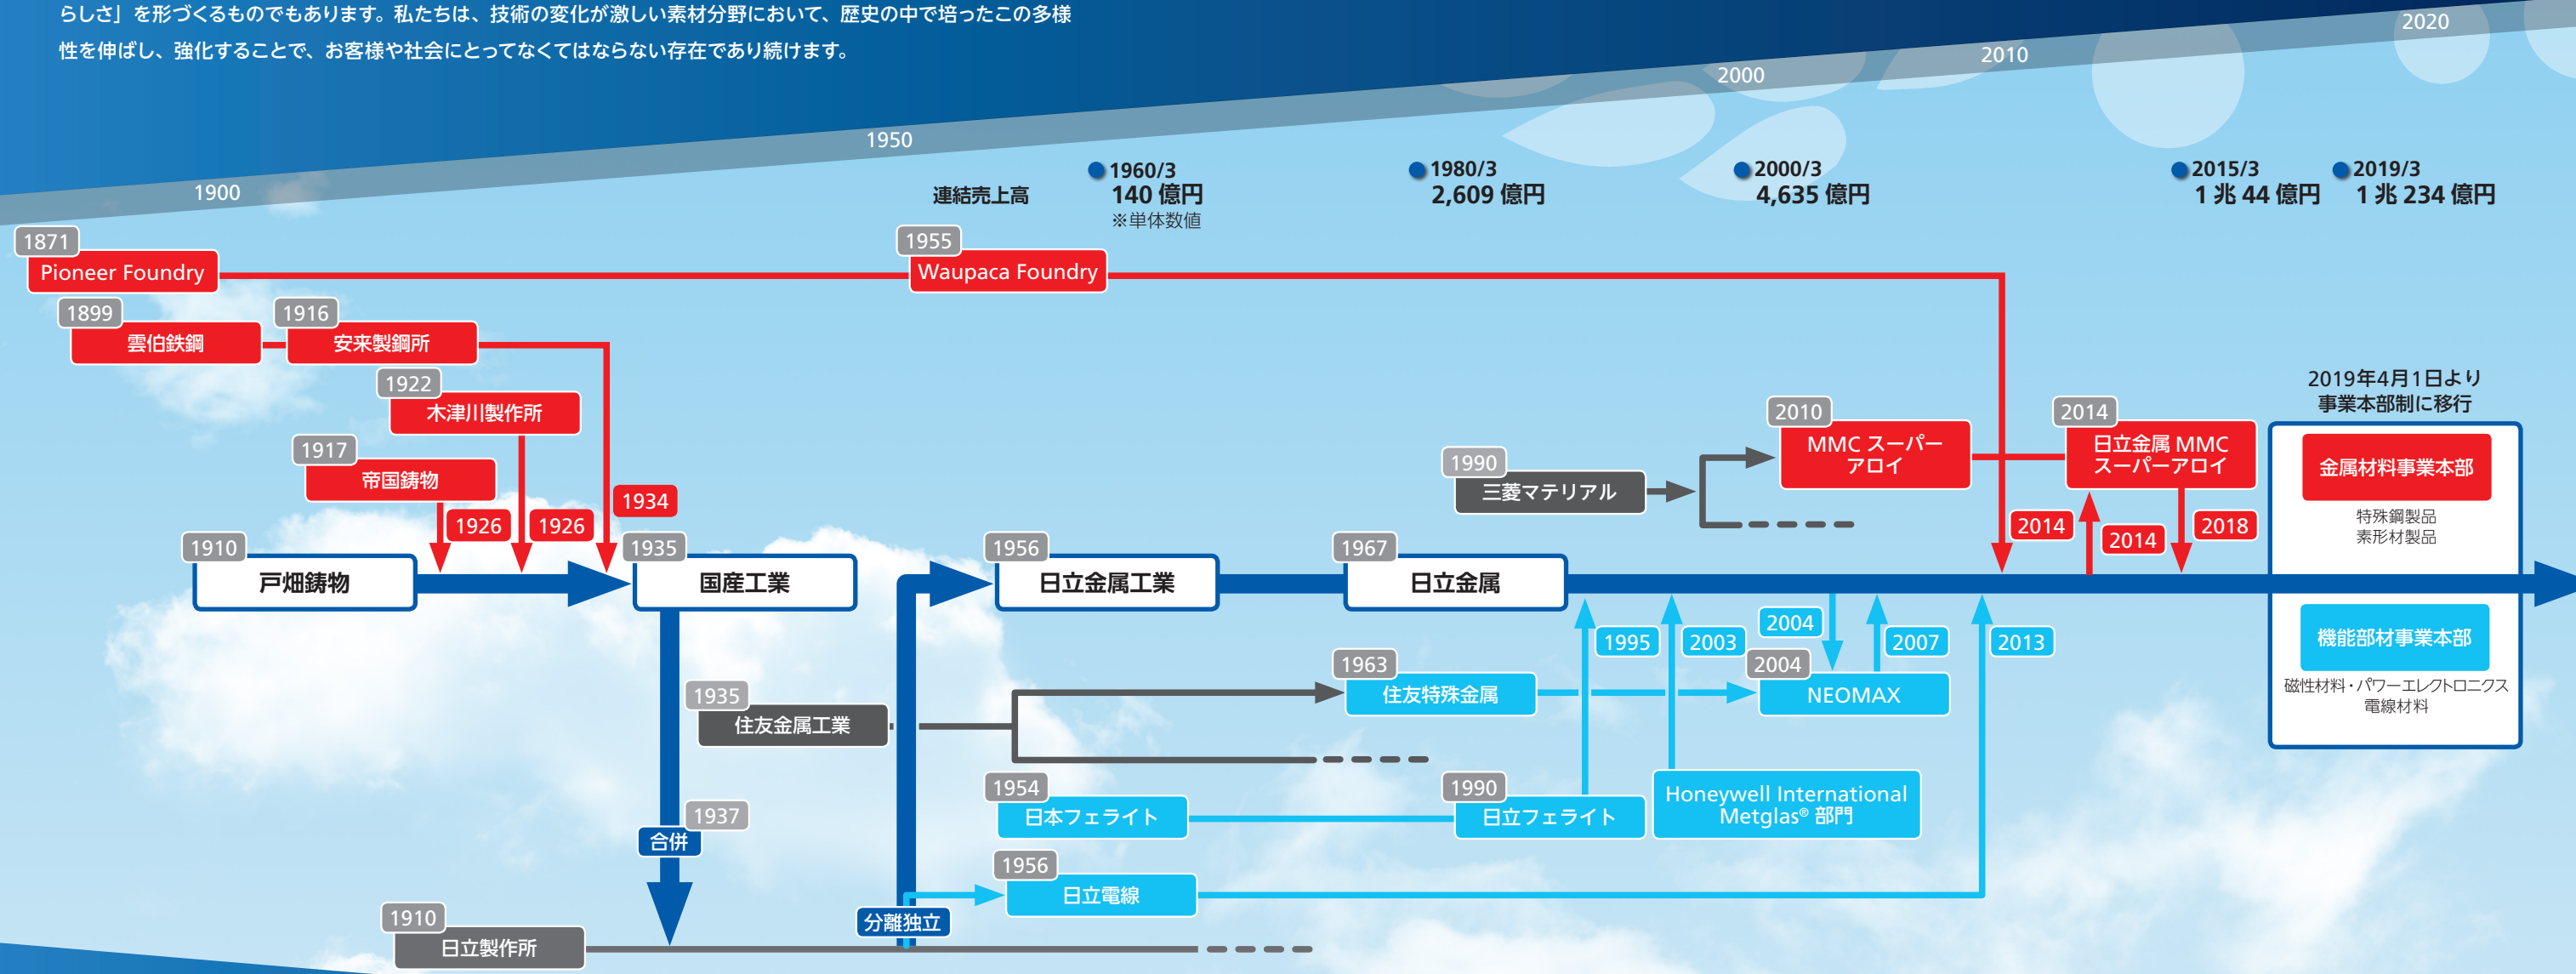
らしさ」を形づくるものでもあります。私たちは、技術の変化が激しい素材分野において、歴史の中で培ったこの多様性を伸ばし、強化することで、お客様や社会にとってなくてはならない存在であり続けます。

1900 1950 2000 2010 2020

連結売上高

1960/3
140 億円
※単体数値

1980/3
2,609 億円

2000/3
4,635 億円

2015/3
1 兆 44 億円

2019/3
1 兆 234 億円

1871
Pioneer Foundry

1955
Waupaca Foundry

1899
雲伯鉄鋼

1916
安来製鋼所

1922
木津川製作所

1917
帝国鋳物

1926 1926 1934

1910
戸畑鋳物

1935
国産工業

1956
日立金属工業

1967
日立金属

1990
三菱マテリアル

2010
MMC スーパーアロイ

2014
日立金属 MMC スーパーアロイ

2014 2014 2018

2019年4月1日より
事業本部制に移行

金属材料事業本部
特殊鋼製品
素形材製品

機能部材事業本部
磁性材料・パワーエレクトロニクス
電線材料

1995 2003 2004 2007 2013

1963
住友特殊金属

2004
NEOMAX

1935
住友金属工業

1937
合併

1954
日本フェライト

1990
日立フェライト

Honeywell International Metglas® 部門

1956
日立電線

分離独立

1910
日立製作所